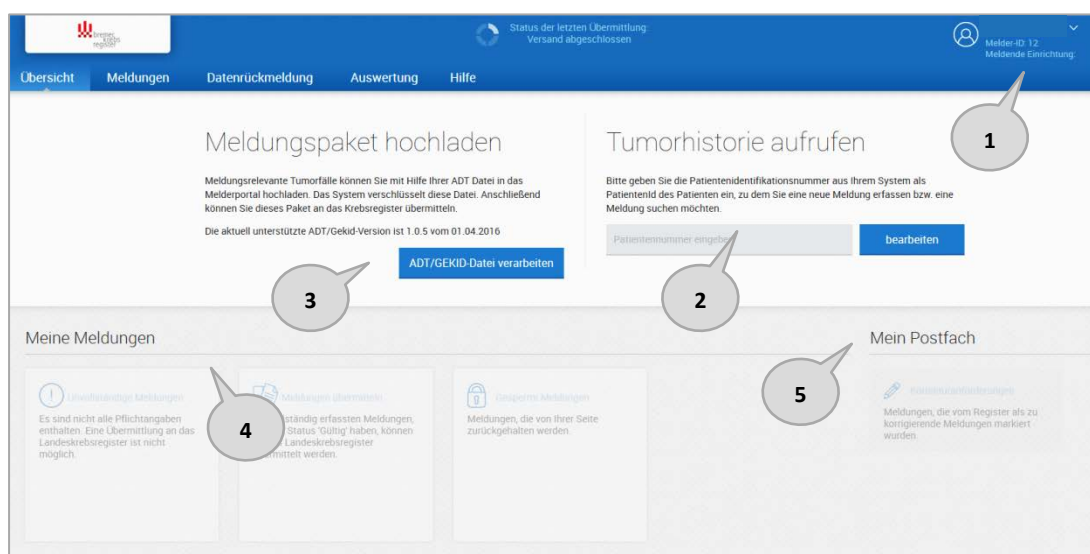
bremer krebs register

Status der letzten Übermittlung: Versand abgeschlossen

Melder-ID: 12
Meldende Einrichtung:

Übersicht Meldungen Datenrückmeldung Auswertung Hilfe

1

Meldungspaket hochladen

Meldungsrelevante Tumorfälle können Sie mit Hilfe Ihrer ADT Datei in das Melderportal hochladen. Das System verschlüsselt diese Datei. Anschließend können Sie dieses Paket an das Krebsregister übermitteln.

Die aktuell unterstützte ADT/Gekid-Version ist 1.0.5 vom 01.04.2016

ADT/GEKID-Datei verarbeiten

3

Tumorhistorie aufrufen

Bitte geben Sie die Patientenidentifikationsnummer aus Ihrem System als PatientenId des Patienten ein, zu dem Sie eine neue Meldung erfassen bzw. eine Meldung suchen möchten.

Patientennummer eingeben

bearbeiten

2

Meine Meldungen

4

Unvollständige Meldungen
Es sind nicht alle Pflichtangaben enthalten. Eine Übermittlung an das Landeskrebsregister ist nicht möglich.

Meldungen übermitteln
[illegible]ständig erfassten Meldungen, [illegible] Status 'Gültig' haben, können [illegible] Landeskrebsregister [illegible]mittelt werden.

Gesperrt Meldungen
Meldungen, die von Ihrer Seite zurückgehalten werden.

Mein Postfach

5

Korrekturanforderungen
Meldungen, die vom Register als zu korrigierende Meldungen markiert wurden.